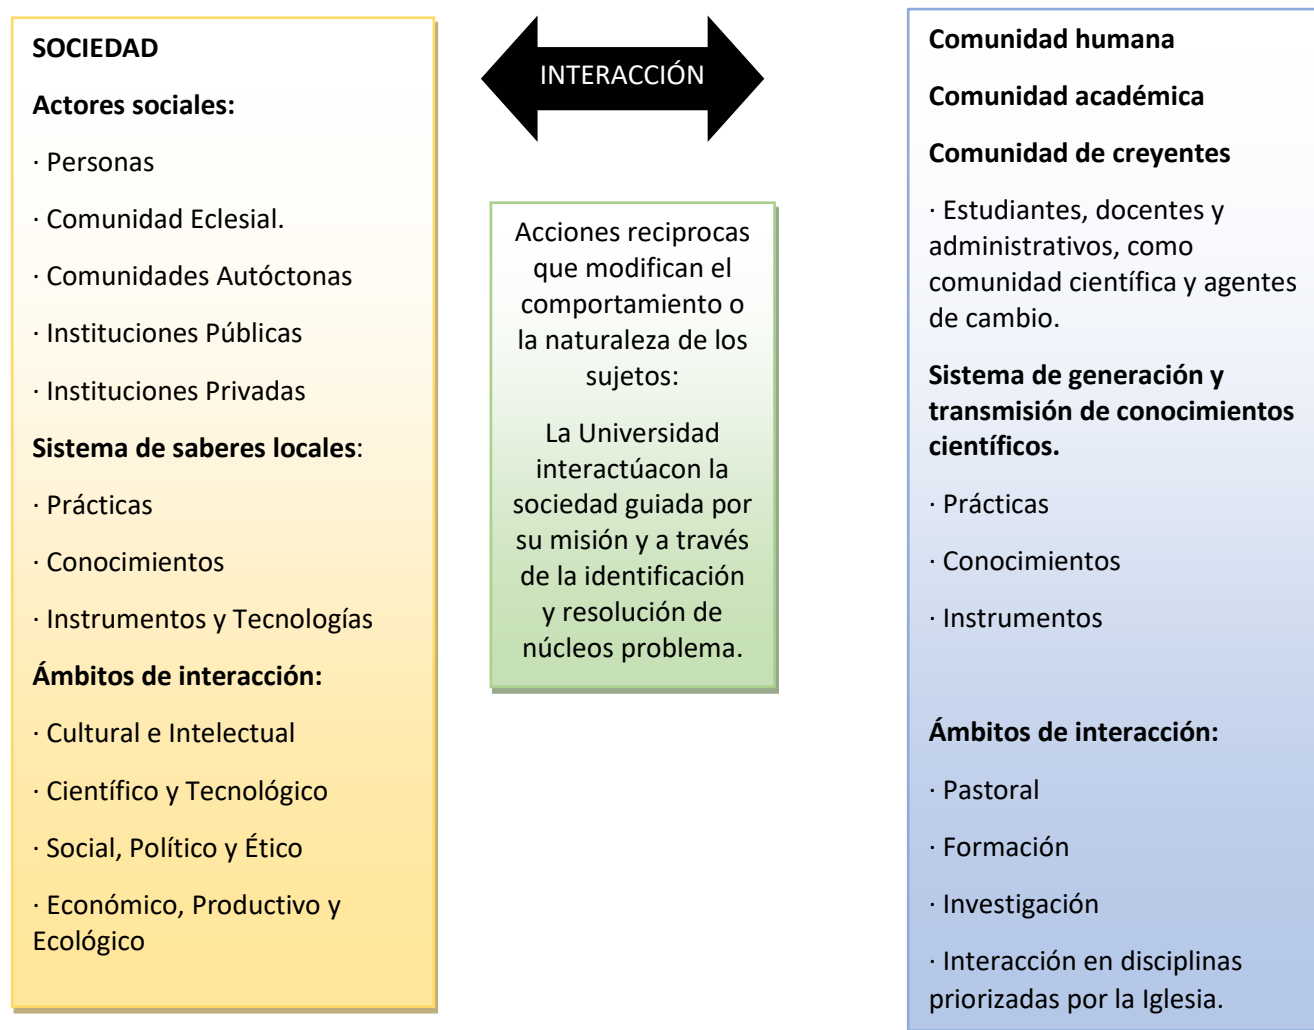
SOCIEDAD

Actores sociales:

· Personas

· Comunidad Eclesial.

· Comunidades Autóctonas

· Instituciones Públicas

· Instituciones Privadas

Sistema de saberes locales:

· Prácticas

· Conocimientos

· Instrumentos y Tecnologías

Ámbitos de interacción:

· Cultural e Intelectual

· Científico y Tecnológico

· Social, Político y Ético

· Económico, Productivo y Ecológico

INTERACCIÓN

Acciones reciprocas que modifican el comportamiento o la naturaleza de los sujetos:

La Universidad interactúacon la sociedad guiada por su misión y a través de la identificación y resolución de núcleos problema.

Comunidad humana

Comunidad académica

Comunidad de creyentes

· Estudiantes, docentes y administrativos, como comunidad científica y agentes de cambio.

Sistema de generación y transmisión de conocimientos científicos.

· Prácticas

· Conocimientos

· Instrumentos

Ámbitos de interacción:

· Pastoral

· Formación

· Investigación

· Interacción en disciplinas priorizadas por la Iglesia.